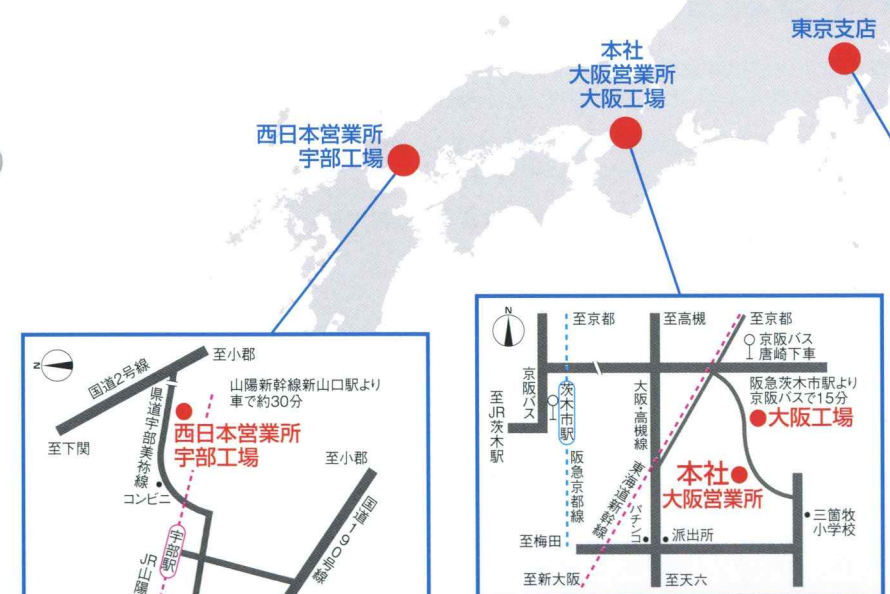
東京支店

本社
大阪営業所
大阪工場

西日本営業所
宇部工場

N
至小郡
国道2号線
県道宇部美祢線
山陽新幹線新山口駅より車で約30分
西日本営業所
宇部工場
至下関
至小郡
コンビニ
宇部駅
JR山陽
国道190号線

N
至京都
至高槻
至京都
京阪バス唐崎下車
京阪バス
茨木市駅
大阪・高槻線
阪急茨木市駅より京阪バスで15分
大阪工場
至JR茨木駅
阪急京都線
東海道新幹線
本社
大阪営業所
パチンコ
派出所
三箇牧小学校
至梅田
至新大阪
至天六